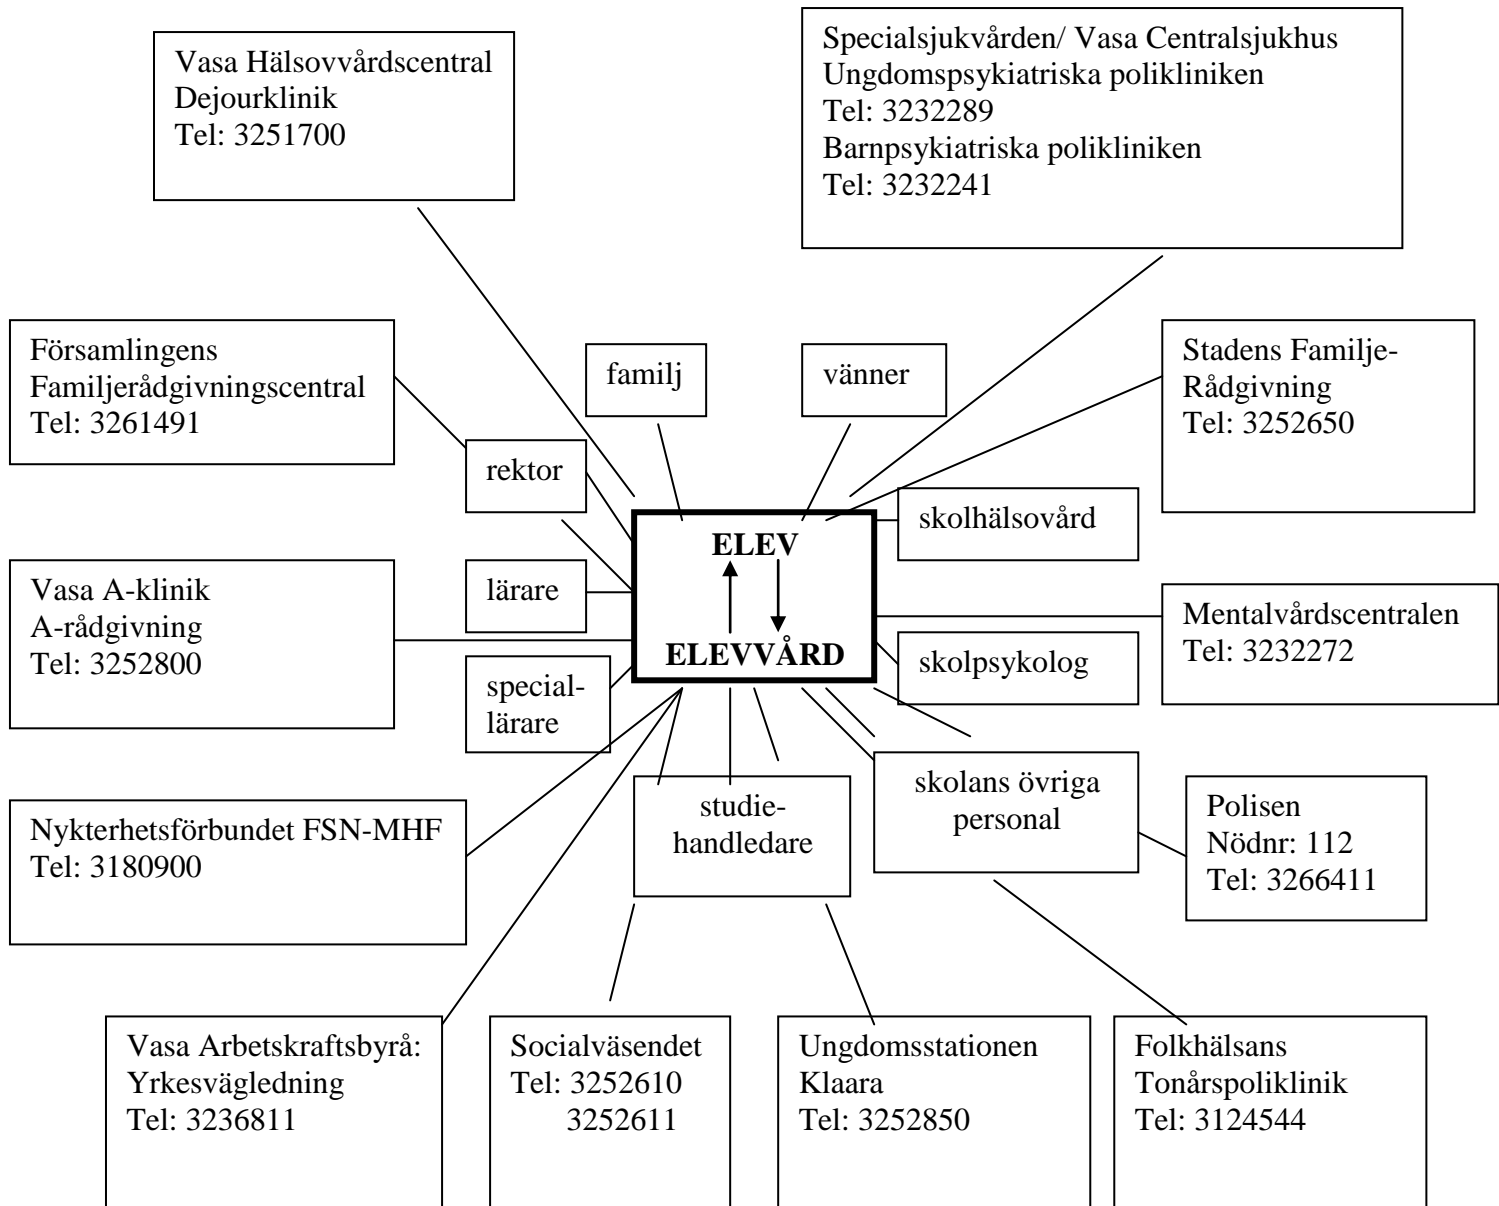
Vasa Hälsovvårdscentral
Dejourklinik
Tel: 3251700

Specialsjukvården/ Vasa Centralsjukhus
Ungdomspsykiatriska polikliniken
Tel: 3232289
Barnpsykiatriska polikliniken
Tel: 3232241

Församlingens
Familjerådgivningscentral
Tel: 3261491

familj

vänner

Stadens Familje-
Rådgivning
Tel: 3252650

rektor

ELEV

ELEVVÅRD

skolhälsovård

Vasa A-klinik
A-rådgivning
Tel: 3252800

lärare

Mentalvårdscentralen
Tel: 3232272

skolpsykolog

speciallärare

studiehandledare

skolans övriga personal

Polisen
Nödnr: 112
Tel: 3266411

Nykterhetsförbundet FSN-MHF
Tel: 3180900

Vasa Arbetskraftsbyrå:
Yrkesvägledning
Tel: 3236811

Socialväsendet
Tel: 3252610
3252611

Ungdomsstationen
Klaara
Tel: 3252850

Folkhälsans
Tonårspoliklinik
Tel: 3124544